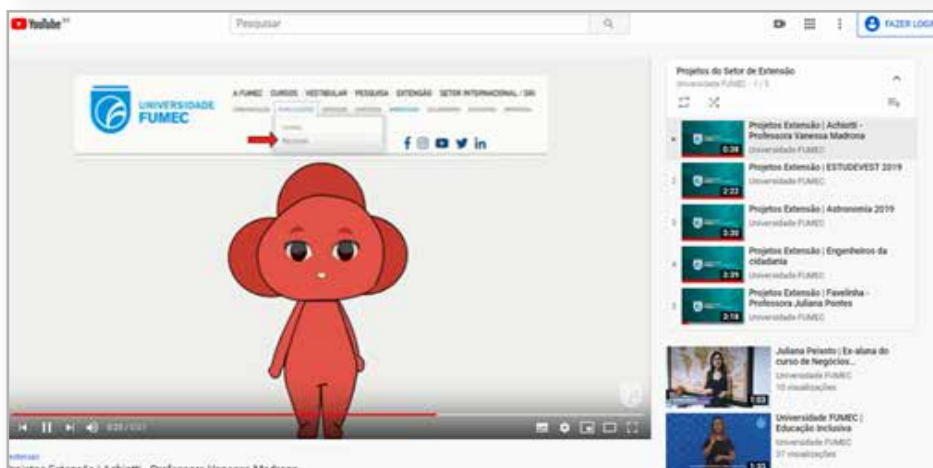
YouTube BR

Pesquisar

FAZER LOGIN

UNIVERSIDADE FUMEC

A FUMEC CURSOS VESTIBULAR PESQUISA EXTENSÃO SETOR INTERNACIONAL / DRI

Projetos do Setor de Extensão
Universidade FUMEC - 1 / 5

Projetos Extensão | Achiotti - Professora Vanessa Madrona
0:38

Projetos Extensão | ESTUDEVEST 2019
Universidade FUMEC
2:22

Projetos Extensão | Astronomia 2019
Universidade FUMEC
3:30

Projetos Extensão | Engenheiros da cidadania
Universidade FUMEC
3:39

Projetos Extensão | Favelinha - Professora Juliana Pontes
Universidade FUMEC
2:18

Juliana Peixoto | Ex-aluna do curso de Negócios...
Universidade FUMEC
10 visualizações
1:03

Universidade FUMEC | Educação Inclusiva
Universidade FUMEC
37 visualizações
1:33

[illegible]

Projetos Extensão | Achiotti - Professora Vanessa Madrona